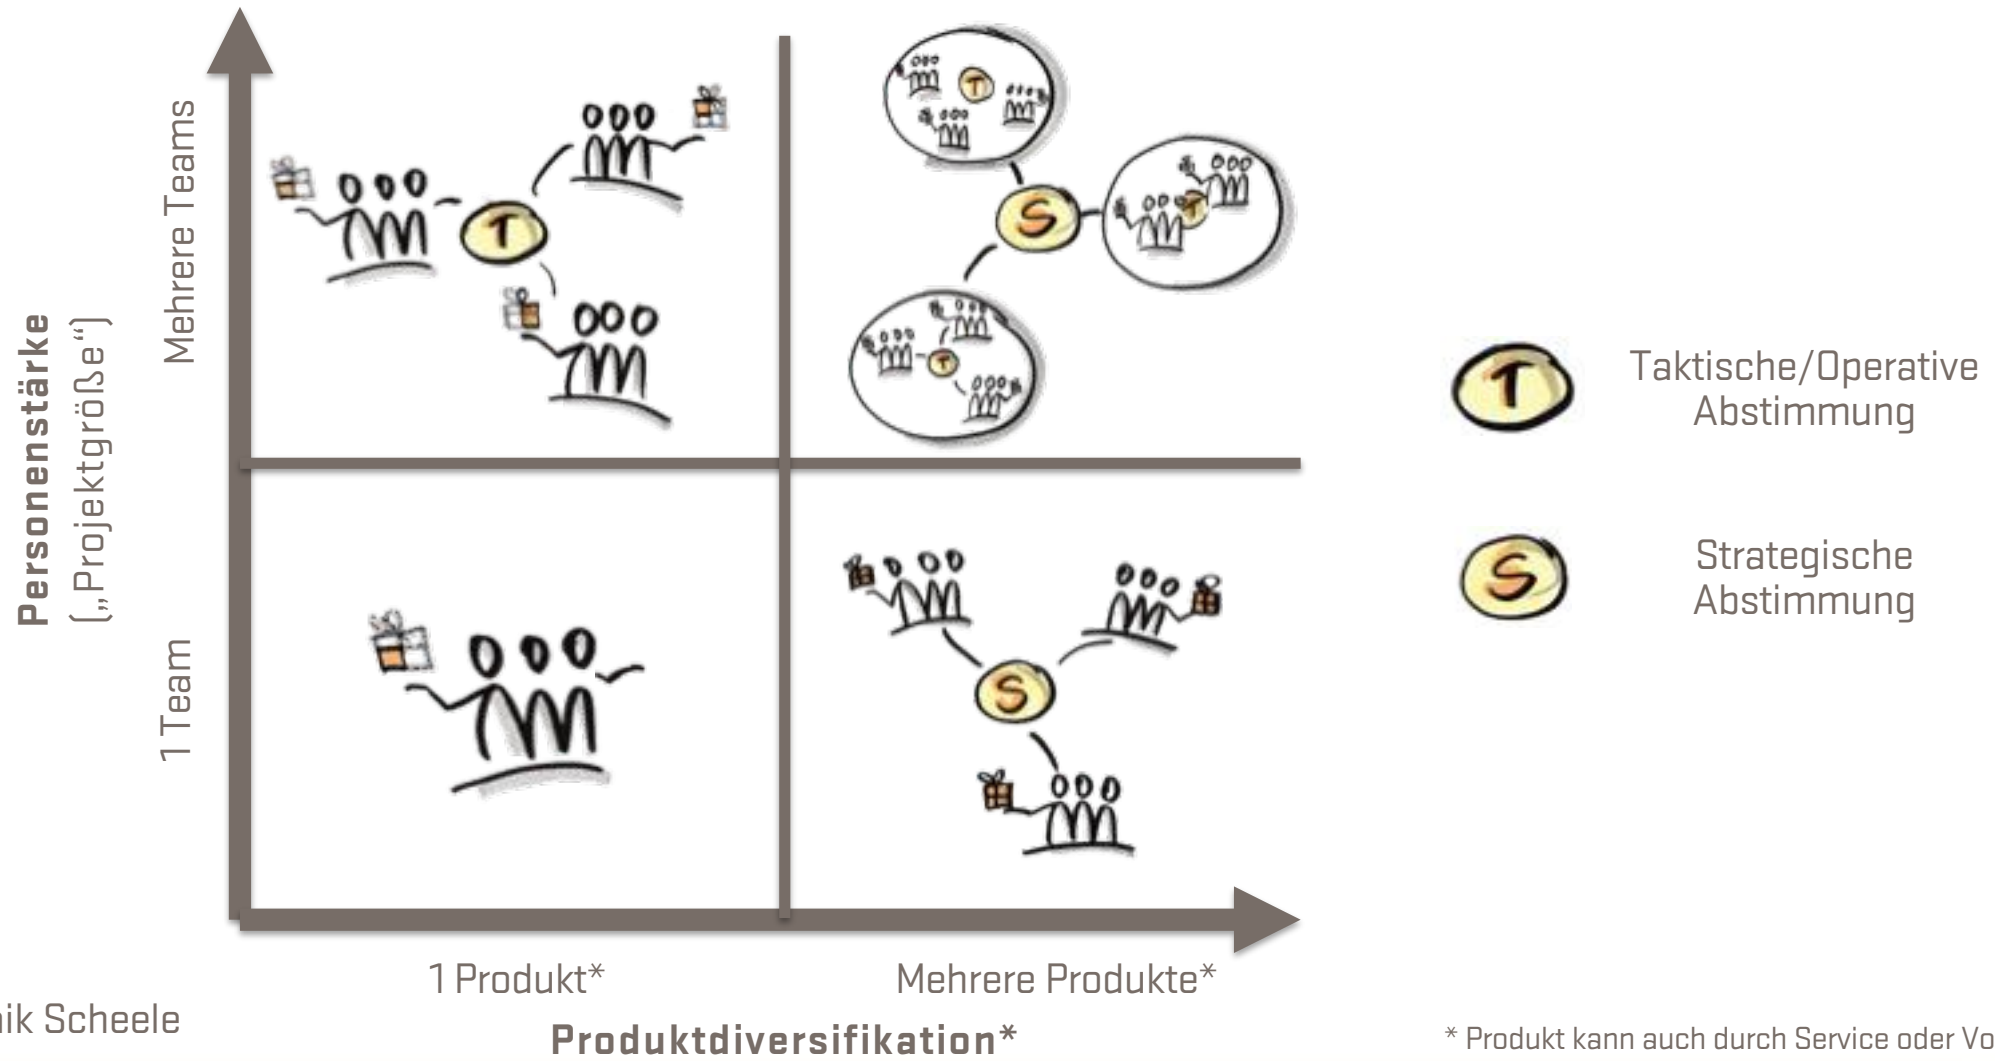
Personenstärke
(„Projektgröße“)

Mehrere Teams

1 Team

T

S

S

Taktische/Operative Abstimmung

Strategische Abstimmung

1 Produkt*

Mehrere Produkte*

Produktdiversifikation*

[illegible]ik Scheele

* Produkt kann auch durch Service oder Vo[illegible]